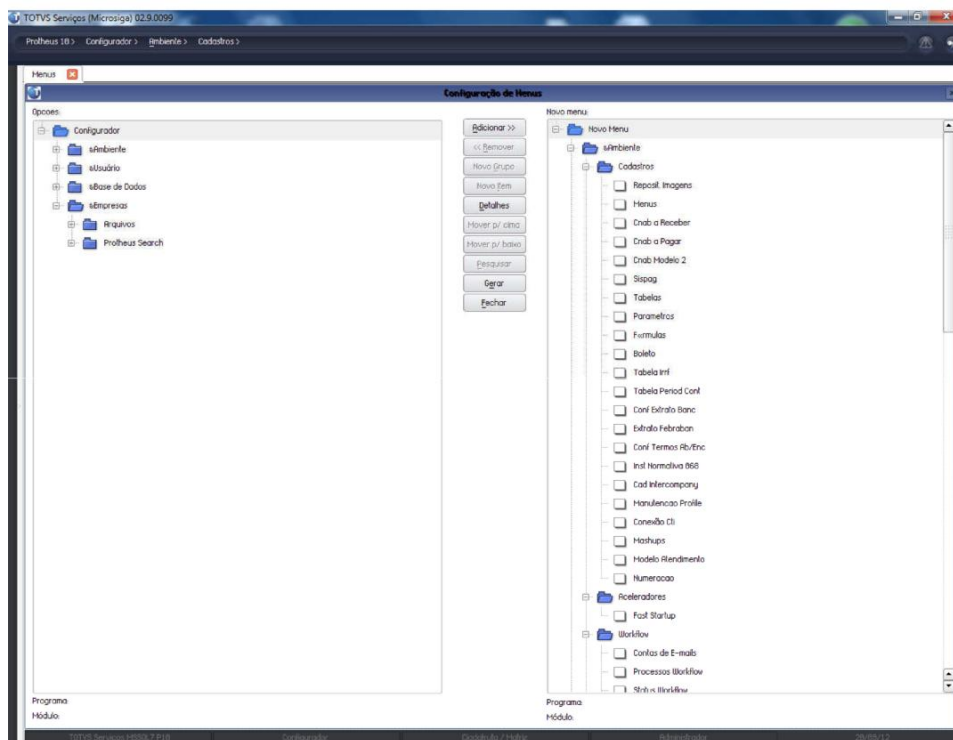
TOTVS Serviços (Microsiga) 02.9.0099

Protheus 10 > Configurador > Ambiente > Cadastros >

Menus

Configuração de Menus

Opcoes:

Configurador
&Ambiente
&Usuário
&Base de Dados
&Empresas
Arquivos
Protheus Search

Adicionar >>
<< Remover
Novo Grupo
Novo Item
Detalhes
Mover p/ cima
Mover p/ baixo
Pesquisar
Gerar
Fechar

Novo menu:

Novo Menu
&Ambiente
Cadastros
Reposit. Imagens
Menus
Cnab a Receber
Cnab a Pagar
Cnab Modelo 2
Sispag
Tabelas
Parametros
Formulas
Boleto
Tabela Irrf
Tabela Period Conf
Conf Extrato Banc
Extrato Febraban
Conf Termos Ab/Enc
Inst Normativa 068
Cad Intercompany
Manutencao Profile
Conexão Cli
Mashups
Modelo Atendimento
Numeracao
Aceleradores
Fast Startup
Workflow
Contas de E-mails
Processos Workflow
Status Workflow

Programa:
Módulo:

Programa:
Módulo:

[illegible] Configurador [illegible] Administrador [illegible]